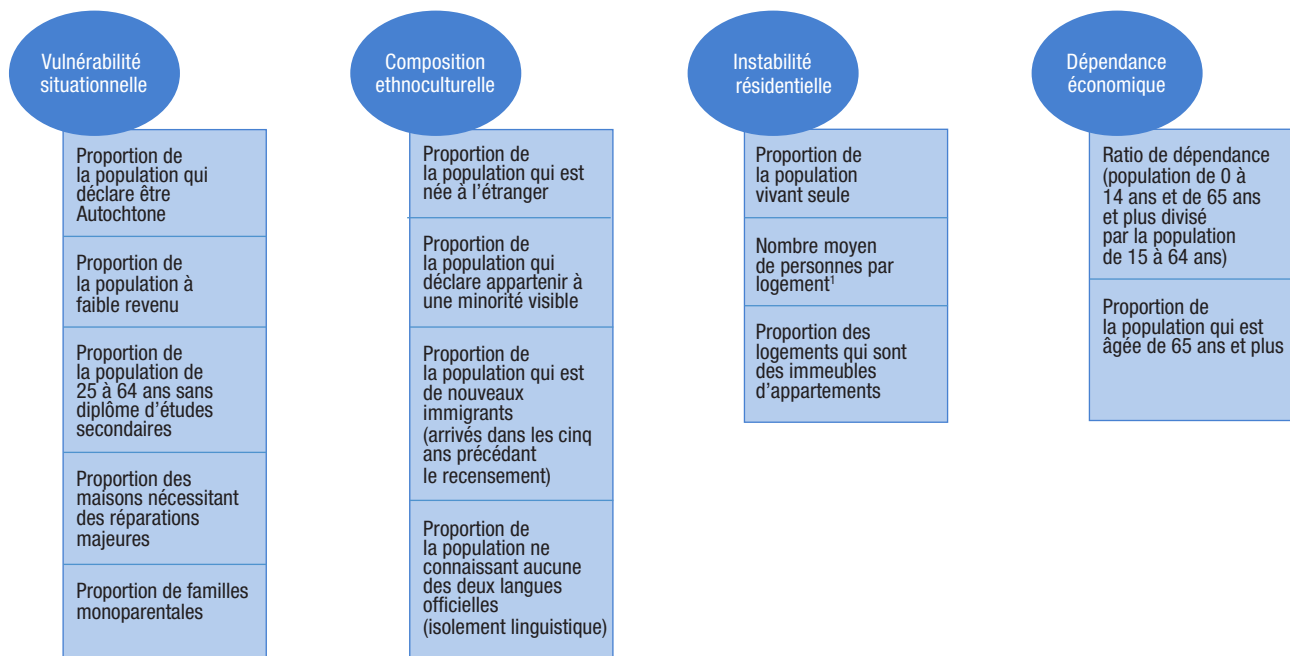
Vulnérabilité situationnelle

Proportion de la population qui déclare être Autochtone

Proportion de la population à faible revenu

Proportion de la population de 25 à 64 ans sans diplôme d'études secondaires

Proportion des maisons nécessitant des réparations majeures

Proportion de familles monoparentales

Composition ethnoculturelle

Proportion de la population qui est née à l'étranger

Proportion de la population qui déclare appartenir à une minorité visible

Proportion de la population qui est de nouveaux immigrants (arrivés dans les cinq ans précédant le recensement)

Proportion de la population ne connaissant aucune des deux langues officielles (isolement linguistique)

Instabilité résidentielle

Proportion de la population vivant seule

Nombre moyen de personnes par logement$^1$

Proportion des logements qui sont des immeubles d'appartements

Dépendance économique

Ratio de dépendance (population de 0 à 14 ans et de 65 ans et plus divisé par la population de 15 à 64 ans)

Proportion de la population qui est âgée de 65 ans et plus